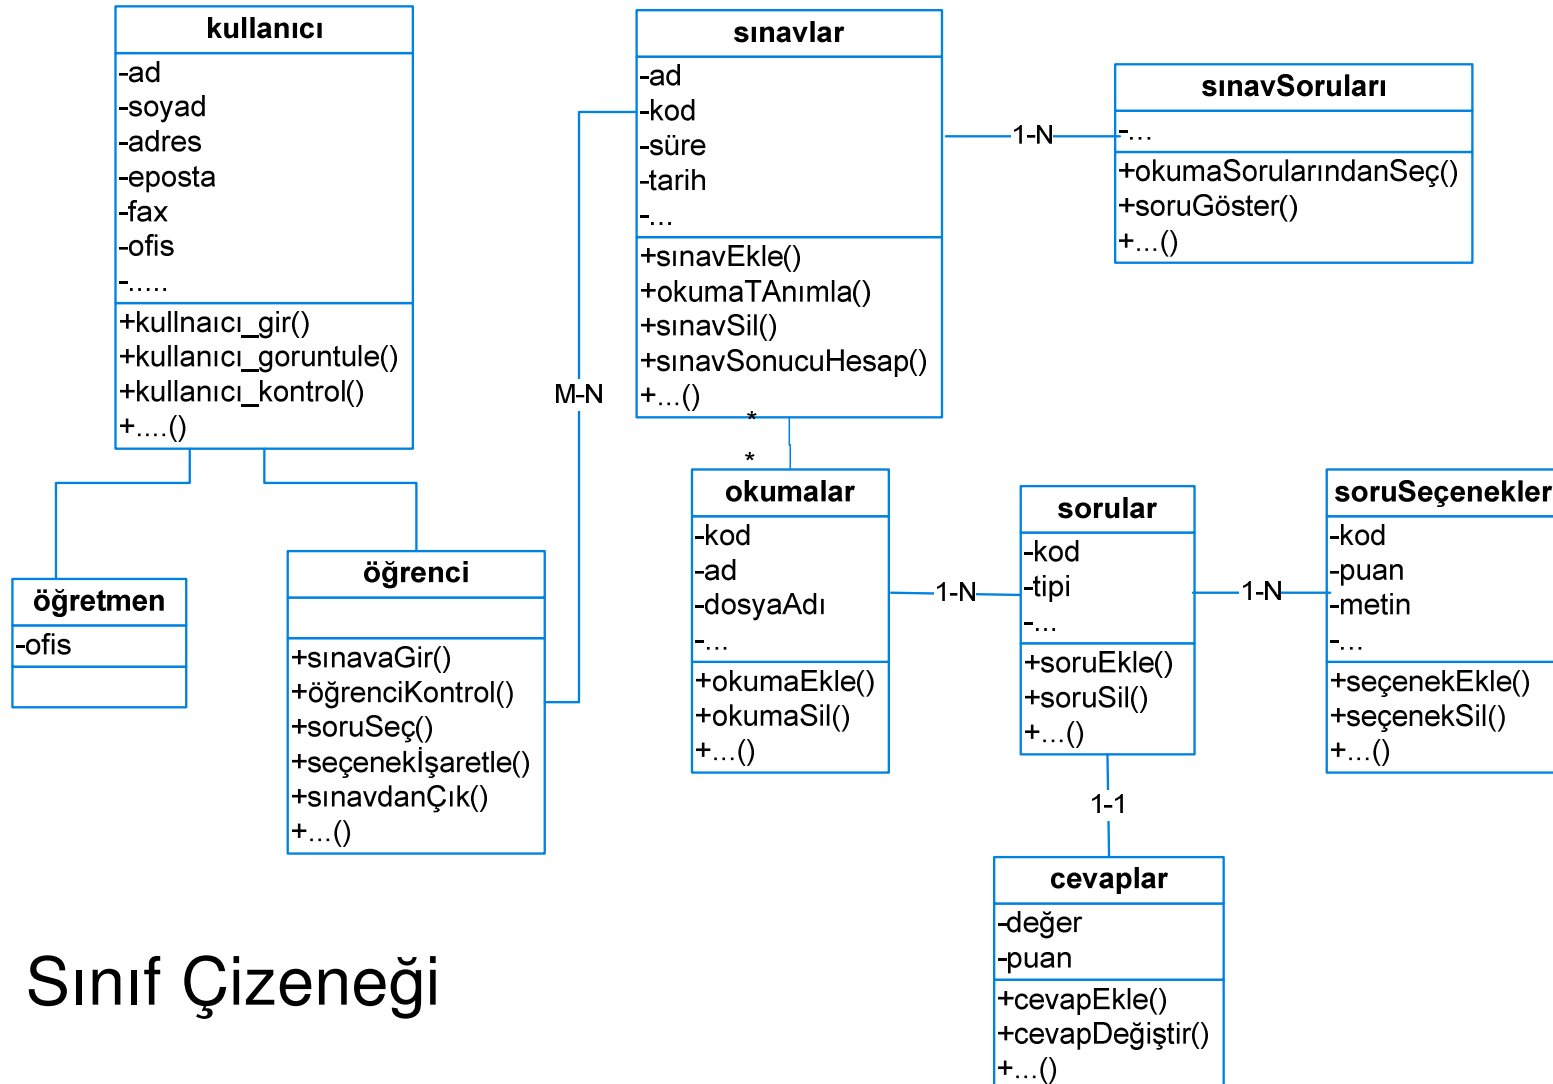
kullanıcı
-ad
-soyad
-adres
-eposta
-fax
-ofis
-.....
+kullnaıcı_gir()
+kullanıcı_goruntule()
+kullanıcı_kontrol()
+....()

öğretmen
-ofis

öğrenci
+sınavaGir()
+öğrenciKontrol()
+soruSeç()
+seçenekİşaretle()
+sınavdanÇık()
+...()

M-N

sınavlar
-ad
-kod
-süre
-tarih
-...
+sınavEkle()
+okumaTAnımla()
+sınavSil()
+sınavSonucuHesap()
+...()

1-N

sınavSoruları
-...
+okumaSorularındanSeç()
+soruGöster()
+...()

*
*

okumalar
-kod
-ad
-dosyaAdı
-...
+okumaEkle()
+okumaSil()
+...()

1-N

sorular
-kod
-tipi
-...
+soruEkle()
+soruSil()
+...()

1-N

soruSeçenekler
-kod
-puan
-metin
-...
+seçenekEkle()
+seçenekSil()
+...()

1-1

cevaplar
-değer
-puan
+cevapEkle()
+cevapDeğiştir()
+...()

Sınıf Çizeneği